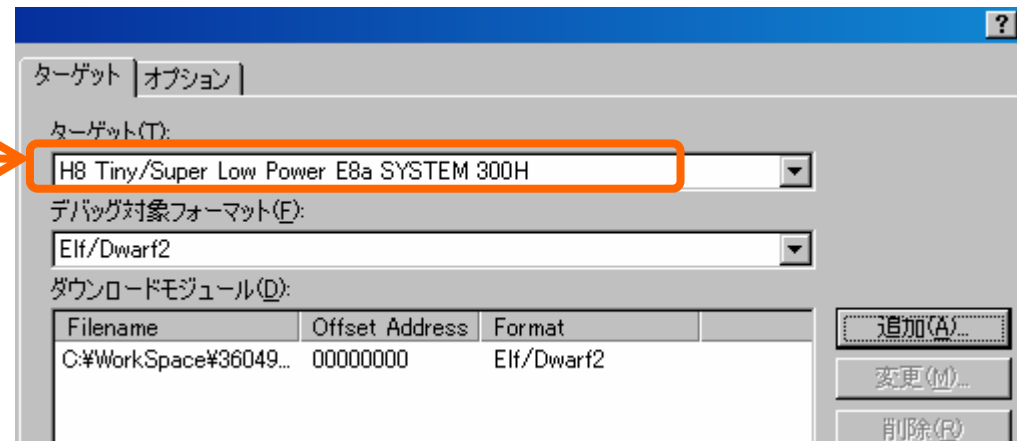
?

ターゲット | オプション

ターゲット(T):

H8 Tiny/Super Low Power E8a SYSTEM 300H

デバッグ対象フォーマット(F):

Elf/Dwarf2

ダウンロードモジュール(D):

| Filename | Offset Address | Format |
|---|---|---|
| C:¥WorkSpace¥36049... | 00000000 | Elf/Dwarf2 |

追加(A)...

変更(M)...

削除(R)